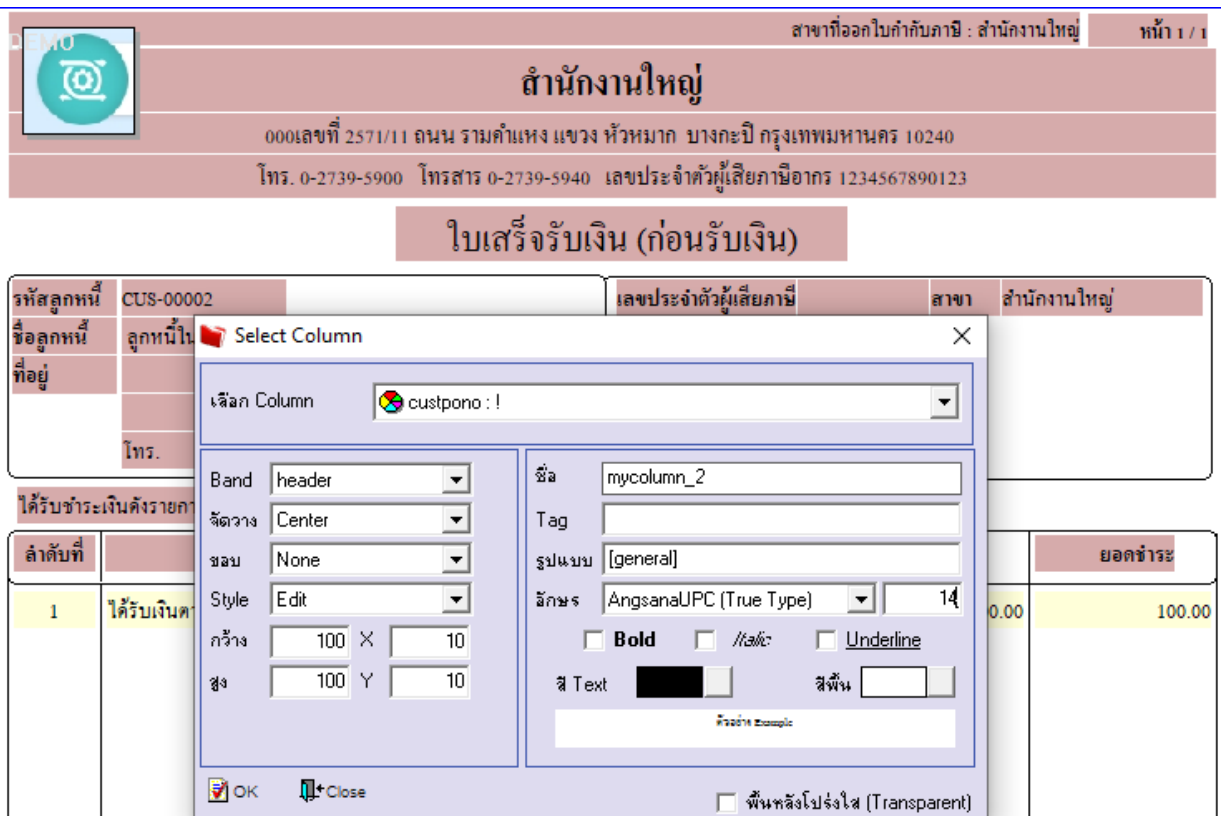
DEMO

สาขาที่ออกใบกำกับภาษี : สำนักงานใหญ่ หน้า 1 / 1

สำนักงานใหญ่

000เลขที่ 2571/11 ถนน รามคำแหง แขวง หัวหมาก บางกะปิ กรุงเทพมหานคร 10240

โทร. 0-2739-5900 โทรสาร 0-2739-5940 เลขประจำตัวผู้เสียภาษีอากร 1234567890123

ใบเสร็จรับเงิน (ก่อนรับเงิน)

รหัสลูกหนี้ CUS-00002

ชื่อลูกหนี้ ลูกหนี้ใน

ที่อยู่

โทร.

เลขประจำตัวผู้เสียภาษี

สาขา สำนักงานใหญ่

ได้รับชำระเงินดังรายกา

ลำดับที่

ยอดชำระ

1 ได้รับเงินต

0.00 100.00

Select Column

เลือก Column custpono : !

Band header

จัดวาง Center

ขอบ None

Style Edit

กว้าง 100 X 10

สูง 100 Y 10

ชื่อ mycolumn_2

Tag

รูปแบบ [general]

อักษร AngsanaUPC (True Type) 14

Bold Italic Underline

สี Text

สีพื้น

ตัวอย่าง Example

OK Close

พื้นหลังโปร่งใส (Transparent)